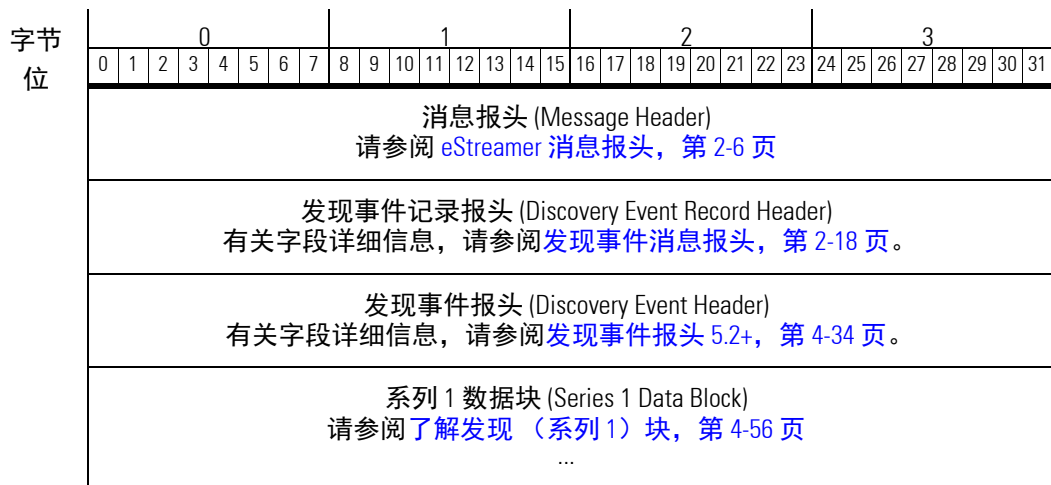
| 字节 | 0 | 1 | 2 | 3 |
|---|---|---|---|---|
| 位 | 0 1 2 3 4 5 6 7 | 8 9 10 11 12 13 14 15 | 16 17 18 19 20 21 22 23 | 24 25 26 27 28 29 30 31 |

消息报头 (Message Header)
请参阅 eStreamer 消息报头，第 2-6 页

发现事件记录报头 (Discovery Event Record Header)
有关字段详细信息，请参阅发现事件消息报头，第 2-18 页。

发现事件报头 (Discovery Event Header)
有关字段详细信息，请参阅发现事件报头 5.2+，第 4-34 页。

系列 1 数据块 (Series 1 Data Block)
请参阅了解发现 （系列 1）块，第 4-56 页
...